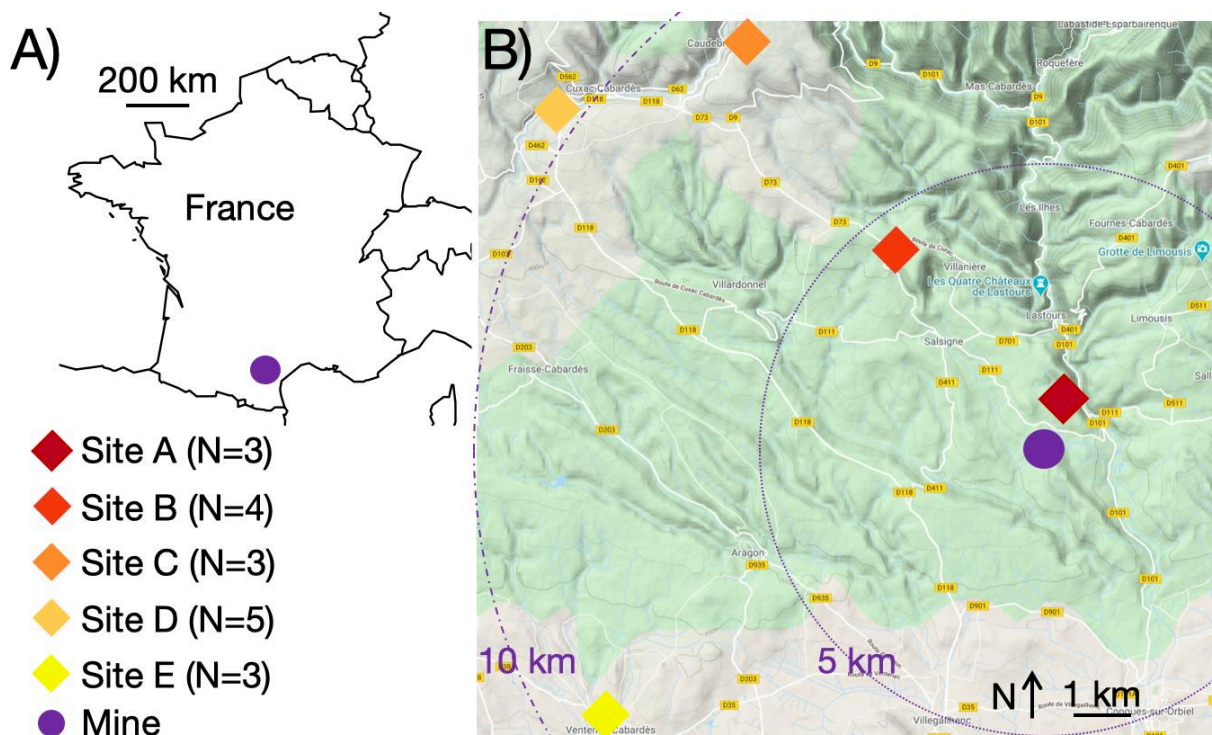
A)

200 km

France

Site A (N=3)
Site B (N=4)
Site C (N=3)
Site D (N=5)
Site E (N=3)
Mine

B)

Caudeb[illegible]
Labastide-Esparbairenque
Roquefère
Mas-Cabardès
D9
D101
D562
Cuxac-Cabardès
D118
D62
D118
D73
D9
D101
D462
D401
D73
Les Ilhes
Fournes-Cabardès
D118
D73
D401
Grotte de Limousis
Villanière
Les Quatre Châteaux de Lastours
Route de Cuxac-Cabardès
Villardonnel
Lastours
Limousis
D511
D118
D111
D401
D203
Salsigne
D701
D101
Fraisse-Cabardès
D111
D411
Sall
D111
D511
D101
D203
D118
D118
D411
D101
Aragon
D935
D101
D118
D935
D901
D901
10 km
5 km
D203
D35
N
1 km
Venter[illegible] Cabardès
Villegailhenc
Conques-sur-Orbiel